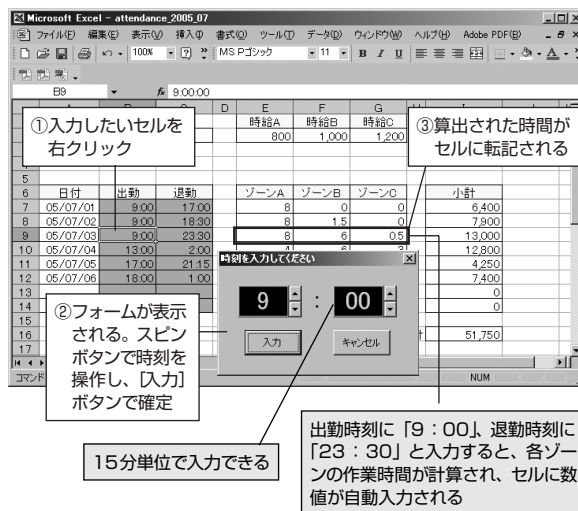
Microsoft Excel - attendance_2005_07

ファイル(F) 編集(E) 表示(V) 挿入(I) 書式(O) ツール(T) データ(D) ウィンドウ(W) ヘルプ(H) Adobe PDF(B)

100% MS Pゴシック 11 B I U

B9 $f_x$ 9:00:00

①入力したいセルを右クリック

③算出された時間がセルに転記される

| | A | B | C | D | E | F | G | H | I |
|---|---|---|---|---|---|---|---|---|---|
| | | | | | 時給A | 時給B | 時給C | | |
| | | | | | 800 | 1,000 | 1,200 | | |
| 5 | | | | | | | | | |
| 6 | 日付 | 出勤 | 退勤 | | ゾーンA | ゾーンB | ゾーンC | | 小計 |
| 7 | 05/07/01 | 9:00 | 17:00 | | 8 | 0 | 0 | | 6,400 |
| 8 | 05/07/02 | 9:00 | 18:30 | | 8 | 1.5 | 0 | | 7,900 |
| 9 | 05/07/03 | 9:00 | 23:30 | | 8 | 6 | 0.5 | | 13,000 |
| 10 | 05/07/04 | 13:00 | 2:00 | | 4 | 6 | 3 | | 12,800 |
| 11 | 05/07/05 | 17:00 | 21:15 | | | | | | 4,250 |
| 12 | 05/07/06 | 18:00 | 1:00 | | | | | | 7,400 |
| 13 | | | | | | | | | 0 |
| 14 | | | | | | | | | 0 |
| 15 | | | | | | | | | 0 |
| 16 | | | | | | | | | 51,750 |
| 17 | | | | | | | | | |

時刻を入力してください

9 : 00

入力 キャンセル

②フォームが表示される。スピンボタンで時刻を操作し、[入力]ボタンで確定

コマンド NUM

出勤時刻に「9：00」、退勤時刻に「23：30」と入力すると、各ゾーンの作業時間が計算され、セルに数値が自動入力される

15分単位で入力できる